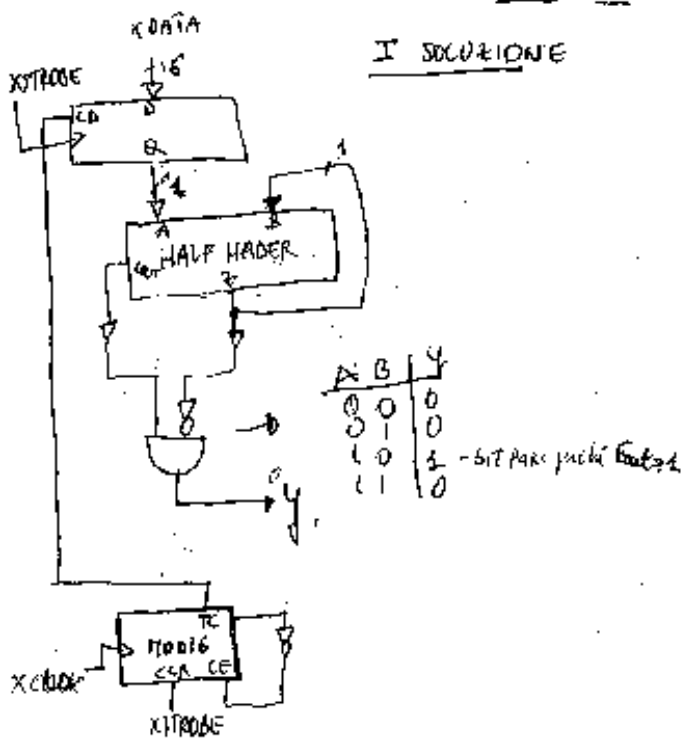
XDATA

I SOLUZIONE

XSTROBE

16

CE

D

Q

1

1

A

B

Cout

HALF HADER

S

| A | B | Y |
|---|---|---|
| 0 | 0 | 0 |
| 0 | 1 | 0 |
| 1 | 0 | 1 |
| 1 | 1 | 0 |

- BIT PARI perché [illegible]

Y

TC

MOD16

XCLOCK

CLR

CE

XSTROBE